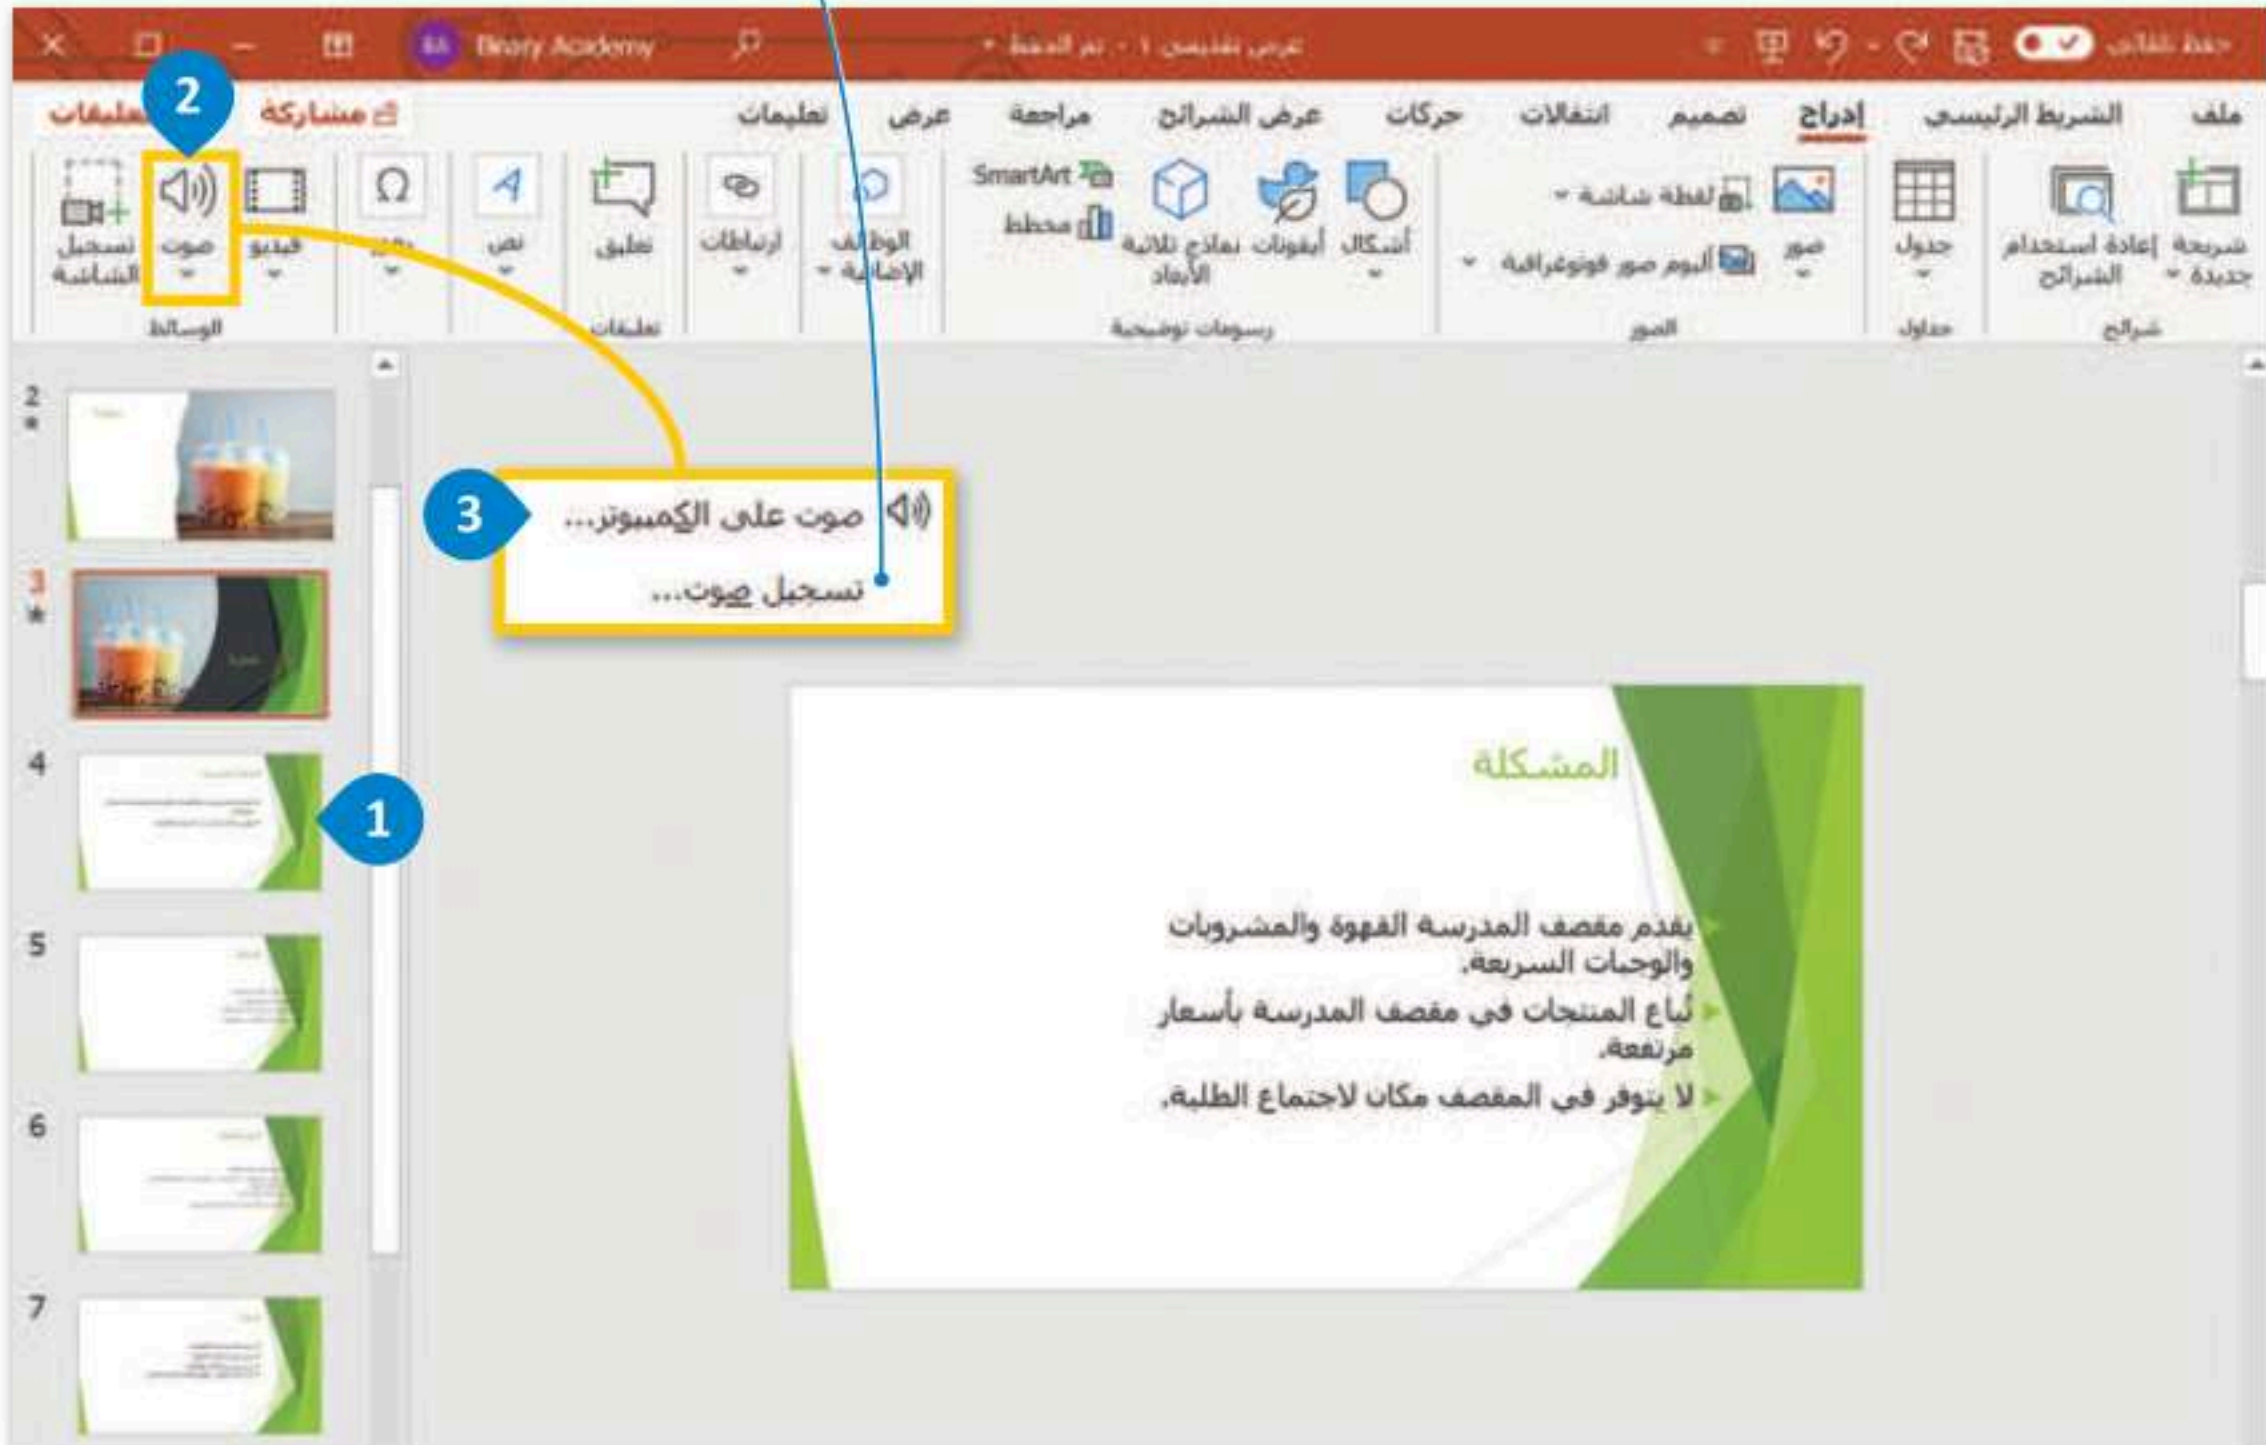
حفظ تلقائي
عرض تقديمي ١ - تم الحفظ
Binary Academy

ملف
الشريط الرئيسي
إدراج
تصميم
انتقالات
حركات
عرض الشرائح
مراجعة
عرض
تعليمات
مشاركة
تعليقات

شريحة جديدة
إعادة استخدام الشرائح
شرائح
جدول
جداول
صور
لقطة شاشة
ألبوم صور فوتوغرافية
الصور
أشكال
أيقونات
نماذج ثلاثية الأبعاد
SmartArt
مخطط
رسومات توضيحية
الوظائف الإضافية
ارتباطات
تعليق
تعليقات
نص
رموز
فيديو
صوت
تسجيل الشاشة
الوسائط

2
3
4
5
6
7

1
2
3

صوت على الكمبيوتر...
تسجيل صوت...

المشكلة

يقدم مقصف المدرسة القهوة والمشروبات والوجبات السريعة.
تُباع المنتجات في مقصف المدرسة بأسعار مرتفعة.
لا يتوفر في المقصف مكان لاجتماع الطلبة.